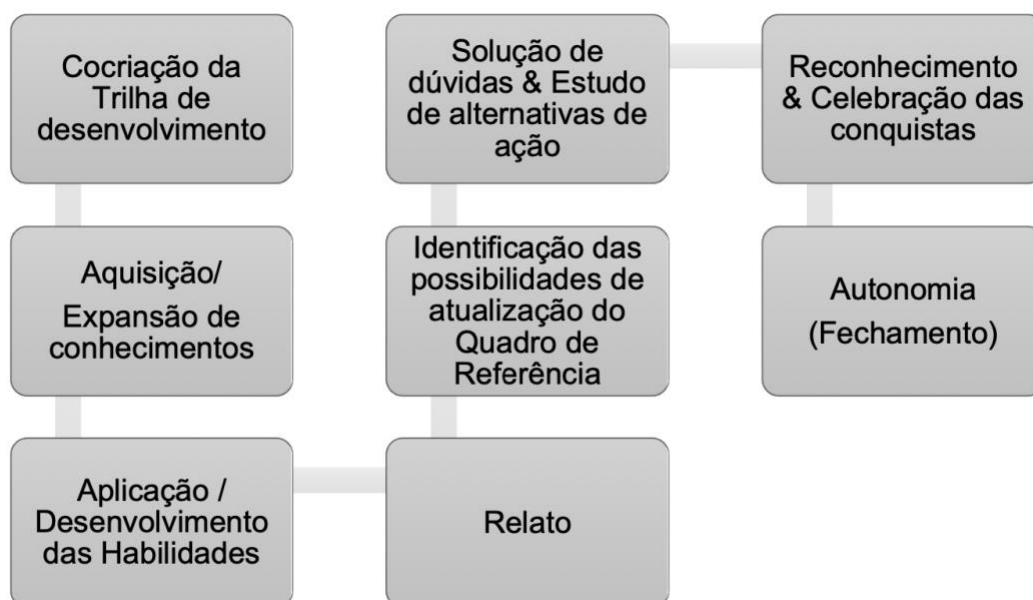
Cocriação da Trilha de desenvolvimento

Aquisição/ Expansão de conhecimentos

Aplicação / Desenvolvimento das Habilidades

Relato

Identificação das possibilidades de atualização do Quadro de Referência

Solução de dúvidas & Estudo de alternativas de ação

Reconhecimento & Celebração das conquistas

Autonomia (Fechamento)